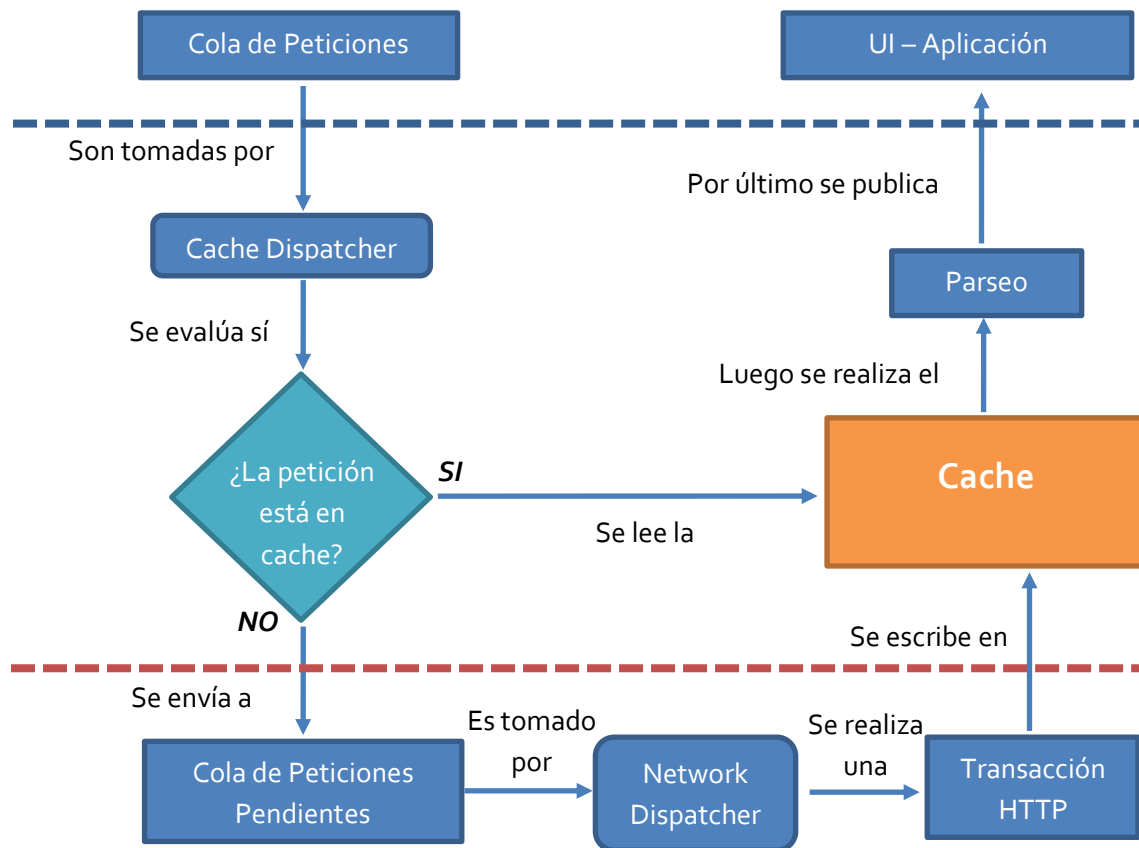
Cola de Peticiones

UI – Aplicación

Son tomadas por

Por último se publica

Cache Dispatcher

Parseo

Se evalúa sí

Luego se realiza el

¿La petición está en cache?

SI

Cache

Se lee la

NO

Se escribe en

Se envía a

Es tomado por

Se realiza una

Cola de Peticiones Pendientes

Network Dispatcher

Transacción HTTP